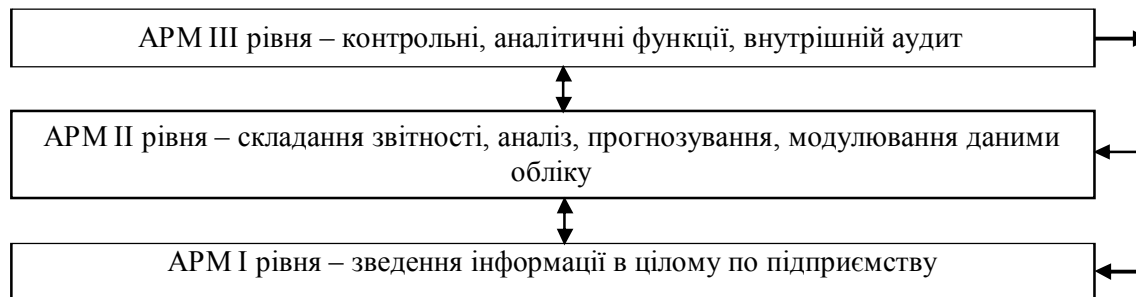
АРМ III рівня – контрольні, аналітичні функції, внутрішній аудит

АРМ II рівня – складання звітності, аналіз, прогнозування, модулювання даними обліку

АРМ І рівня – зведення інформації в цілому по підприємству